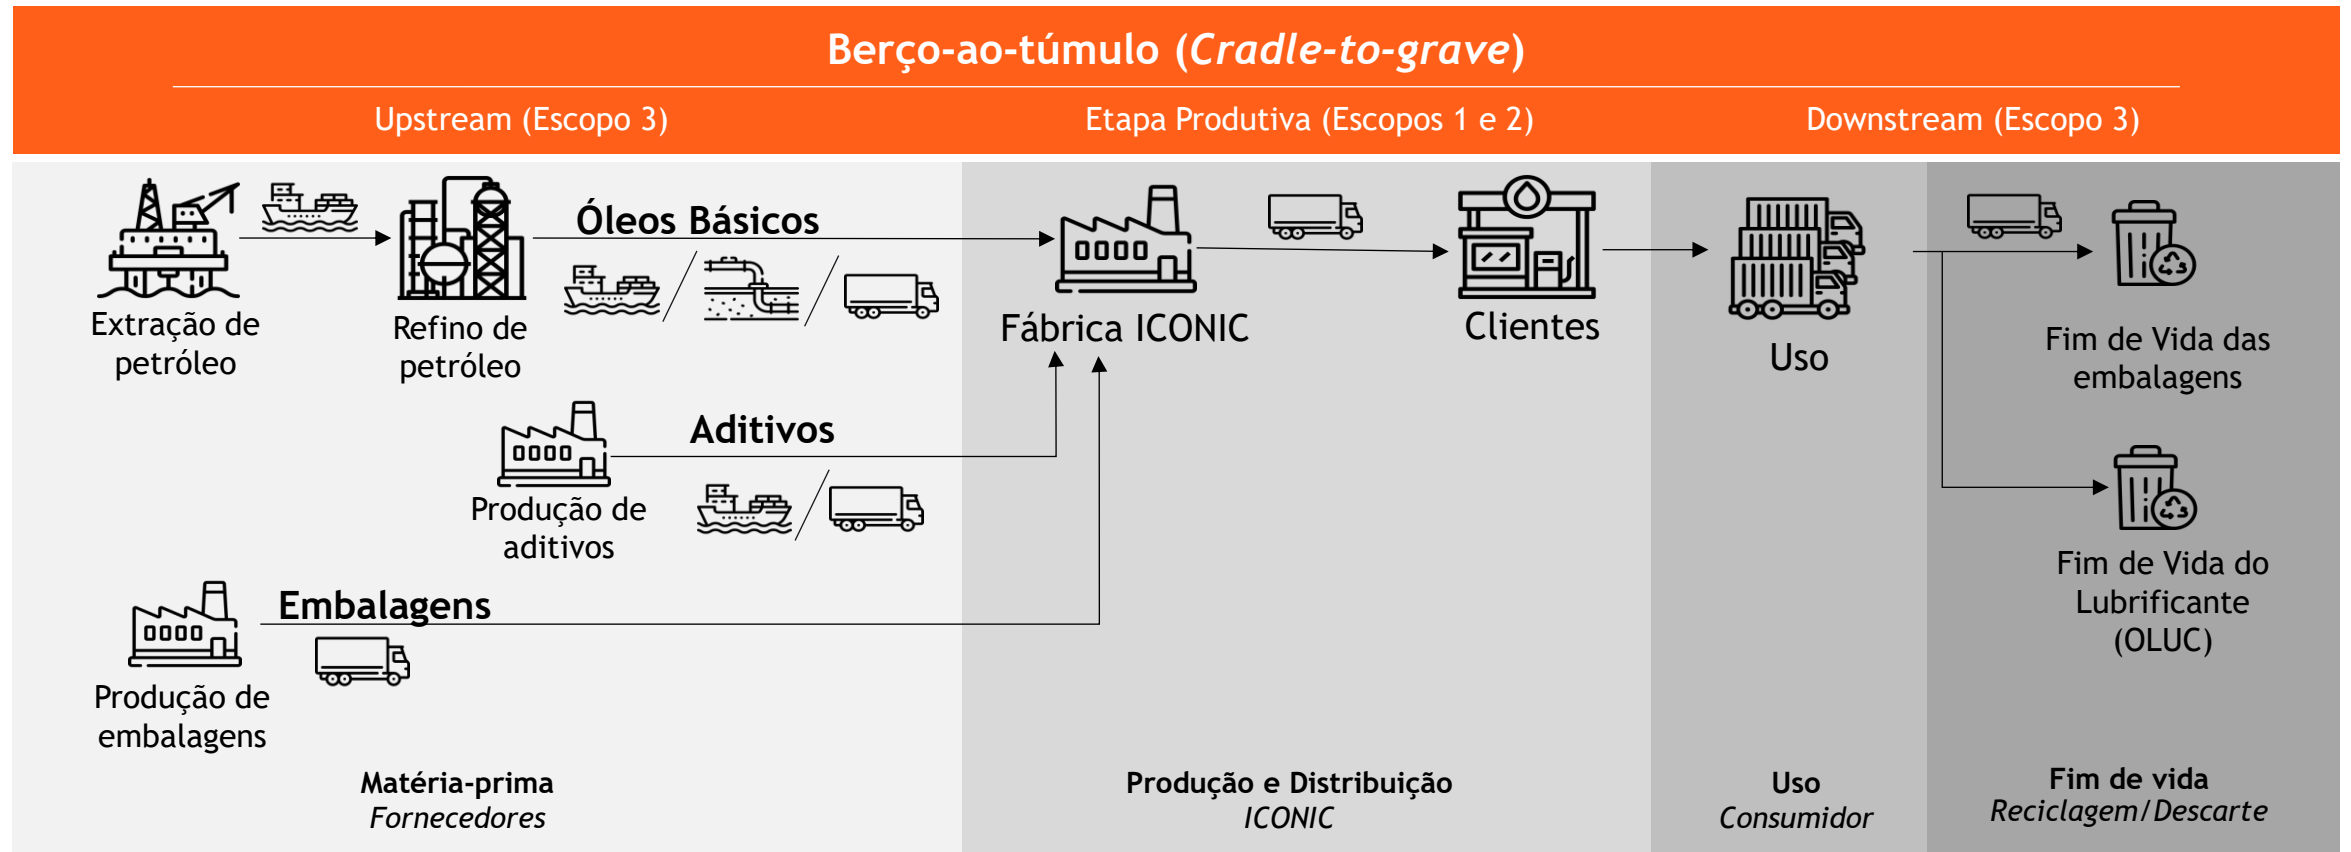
Berço-ao-túmulo (*Cradle-to-grave*)

Upstream (Escopo 3)

Etapa Produtiva (Escopos 1 e 2)

Downstream (Escopo 3)

Extração de petróleo

Refino de petróleo

Óleos Básicos

Fábrica ICONIC

Clientes

Uso

Fim de Vida das embalagens

Aditivos

Produção de aditivos

Fim de Vida do Lubrificante (OLUC)

Embalagens

Produção de embalagens

Matéria-prima
*Fornecedores*

Produção e Distribuição
*ICONIC*

Uso
*Consumidor*

Fim de vida
*Reciclagem/Descarte*